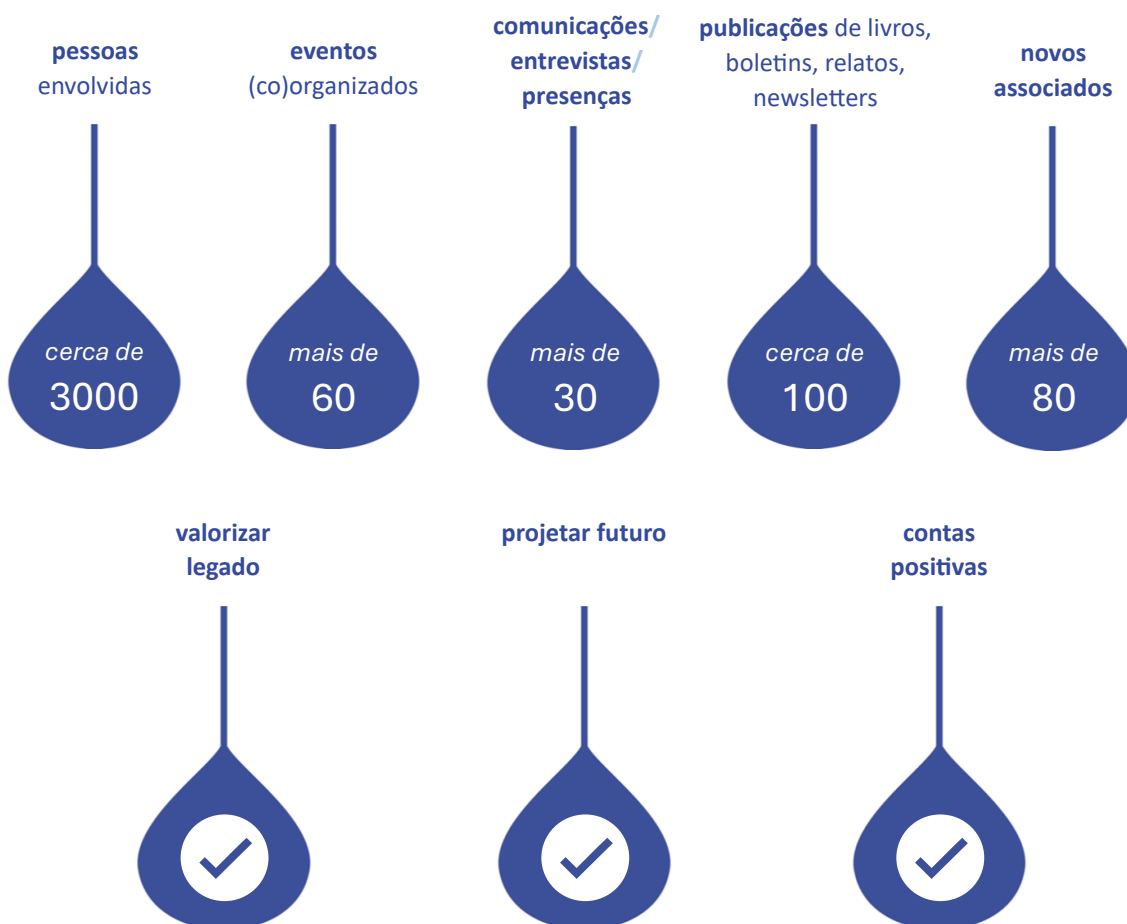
**pessoas** envolvidas

*cerca de* 3000

**eventos** (co)organizados

*mais de* 60

**comunicações/ entrevistas/ presenças**

*mais de* 30

**publicações** de livros, boletins, relatos, newsletters

*cerca de* 100

**novos associados**

*mais de* 80

**valorizar legado**

**projetar futuro**

**contas positivas**